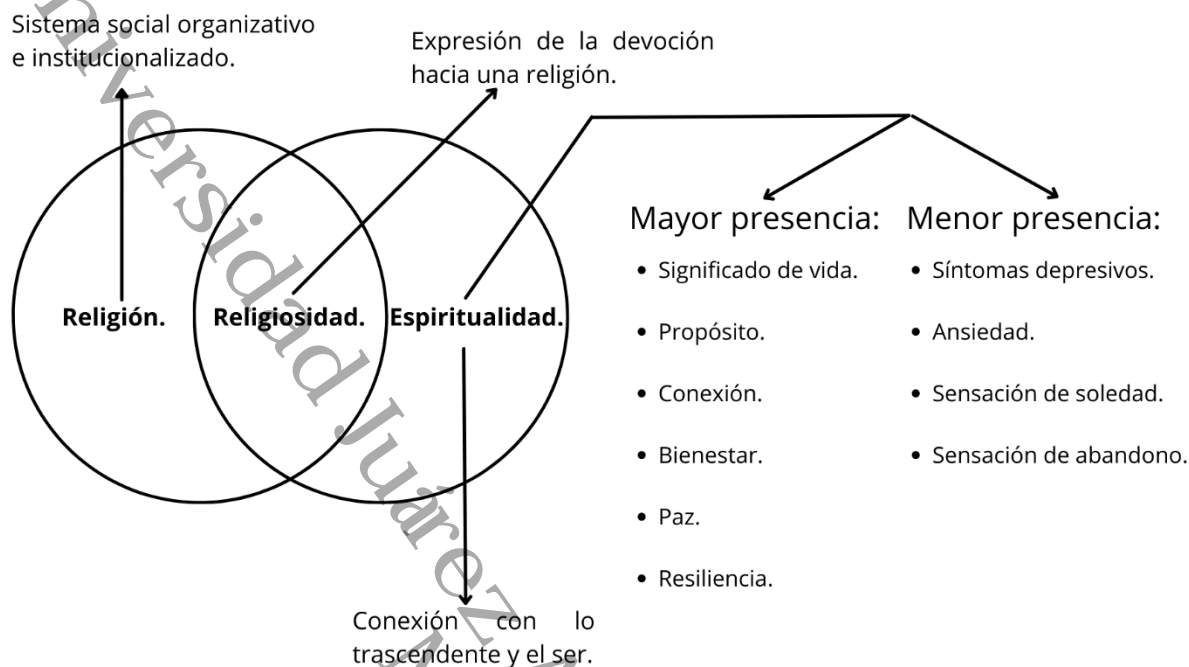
Sistema social organizativo e institucionalizado.

Expresión de la devoción hacia una religión.

Religión.

Religiosidad.

Espiritualidad.

Mayor presencia:
- Significado de vida.
- Propósito.
- Conexión.
- Bienestar.
- Paz.
- Resiliencia.

Menor presencia:
- Síntomas depresivos.
- Ansiedad.
- Sensación de soledad.
- Sensación de abandono.

Conexión con lo trascendente y el ser.

Universidad Juárez